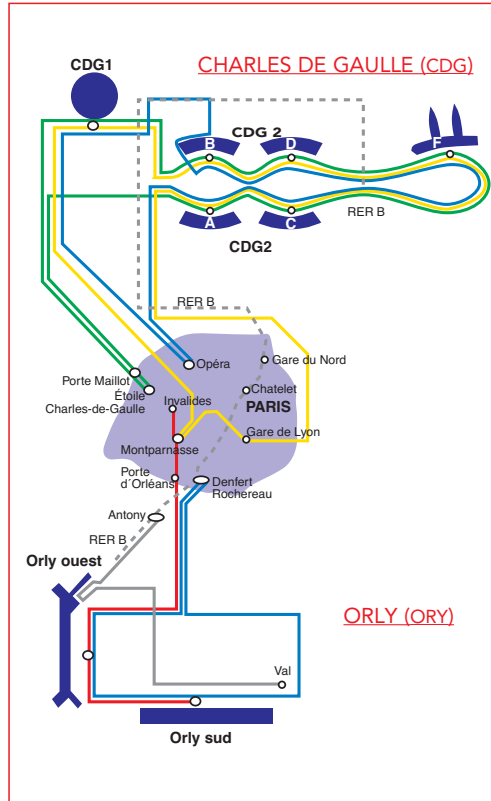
CDG1

CHARLES DE GAULLE (CDG)

CDG 2

B

D

F

A

C

RER B

CDG2

RER B

Opéra

Gare du Nord

Porte Maillot

Étoile

Charles-de-Gaulle

Chatelet

Invalides

PARIS

Gare de Lyon

Montparnasse

Porte d´Orléans

Denfert Rochereau

Antony

RER B

Orly ouest

ORLY (ORY)

Val

Orly sud